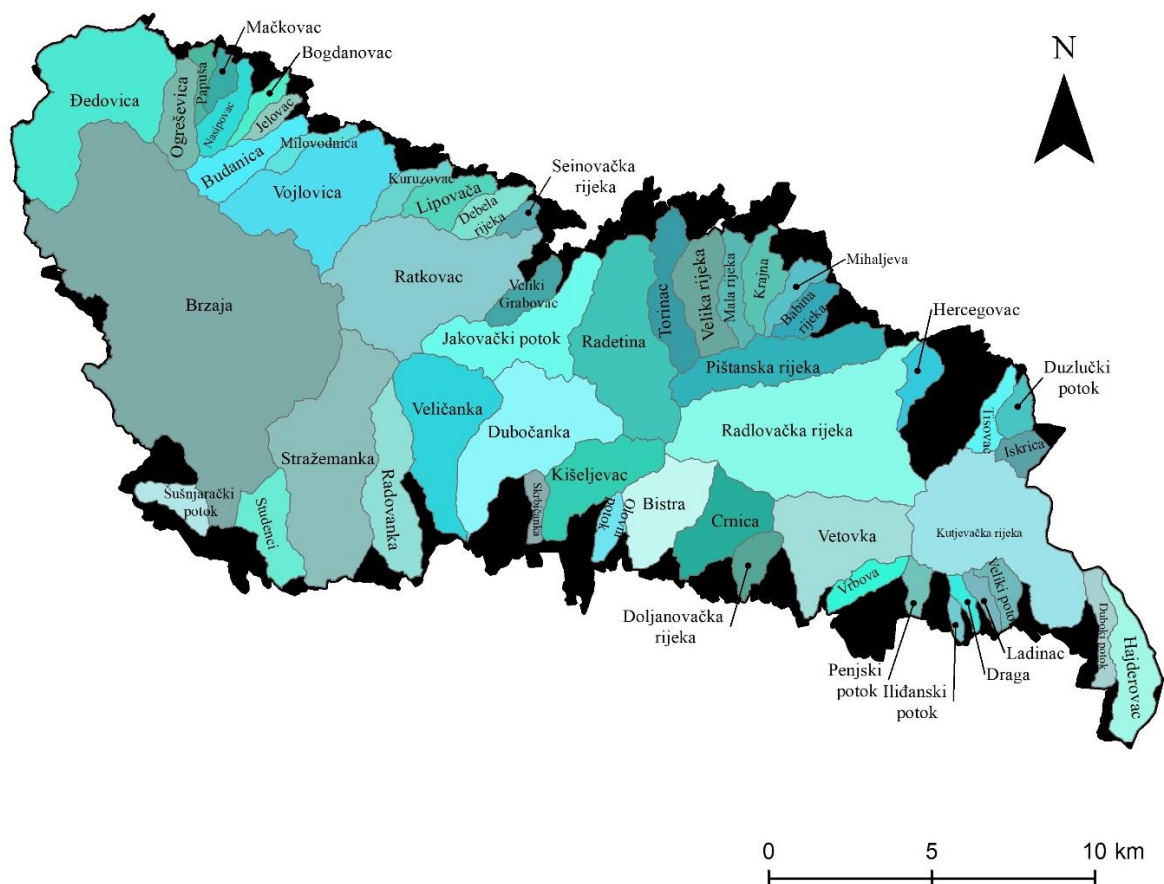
Mačkovac
Bogdanovac
N
Đedovica
Ogreševica
Papuša
Nasipovac
Jelovac
Budanica
Milovodnica
Vojlovica
Kuruzovac
Lipovača
Debela rijeka
Seinovačka rijeka
Brzaja
Ratkovac
Veliki Grabovac
Torinac
Velika rijeka
Mala rijeka
Krajna
Mihaljeva
Babina rijeka
Hercegovac
Jakovački potok
Radetina
Pištanska rijeka
Duzlučki potok
Veličanka
Dubočanka
Radlovačka rijeka
Tisovac
Iskrica
Stražemanka
Radovanka
Kiseljevac
Sušnjarački potok
Studenci
Skrbićanka
Olovni potok
Bistra
Crnica
Vetovka
Kutjevačka rijeka
Vrbova
Veliki potok
Duboki potok
Hajderovac
Doljanovačka rijeka
Ladinac
Draga
Penjski potok
Ilidanski potok
0
5
10 km